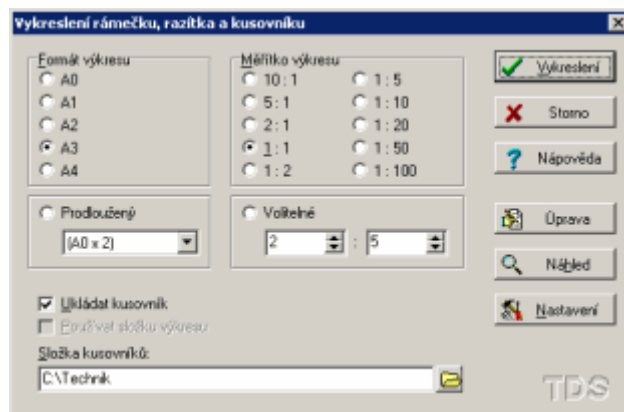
Vykreslení rámečku, razítka a kusovníku

Formát výkresu
A0
A1
A2
A3
A4

Měřítko výkresu
10 : 1
5 : 1
2 : 1
1 : 1
1 : 2
1 : 5
1 : 10
1 : 20
1 : 50
1 : 100

Vykreslení
Storno
Nápověda

Prodloužený
(A0 x 2)

Volitelné
2 : 5

Úprava
Náhled
Nastavení

Ukládat kusovník
Používat složku výkresu

Složka kusovníků:
C:\Technik

TDS